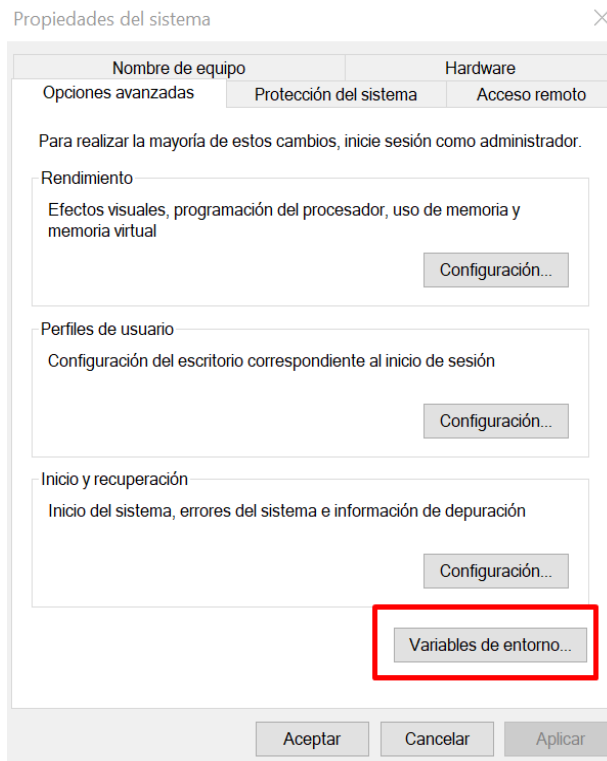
Propiedades del sistema

Nombre de equipo | Hardware
Opciones avanzadas | Protección del sistema | Acceso remoto

Para realizar la mayoría de estos cambios, inicie sesión como administrador.

Rendimiento
Efectos visuales, programación del procesador, uso de memoria y memoria virtual
Configuración...

Perfiles de usuario
Configuración del escritorio correspondiente al inicio de sesión
Configuración...

Inicio y recuperación
Inicio del sistema, errores del sistema e información de depuración
Configuración...

Variables de entorno...

Aceptar Cancelar Aplicar